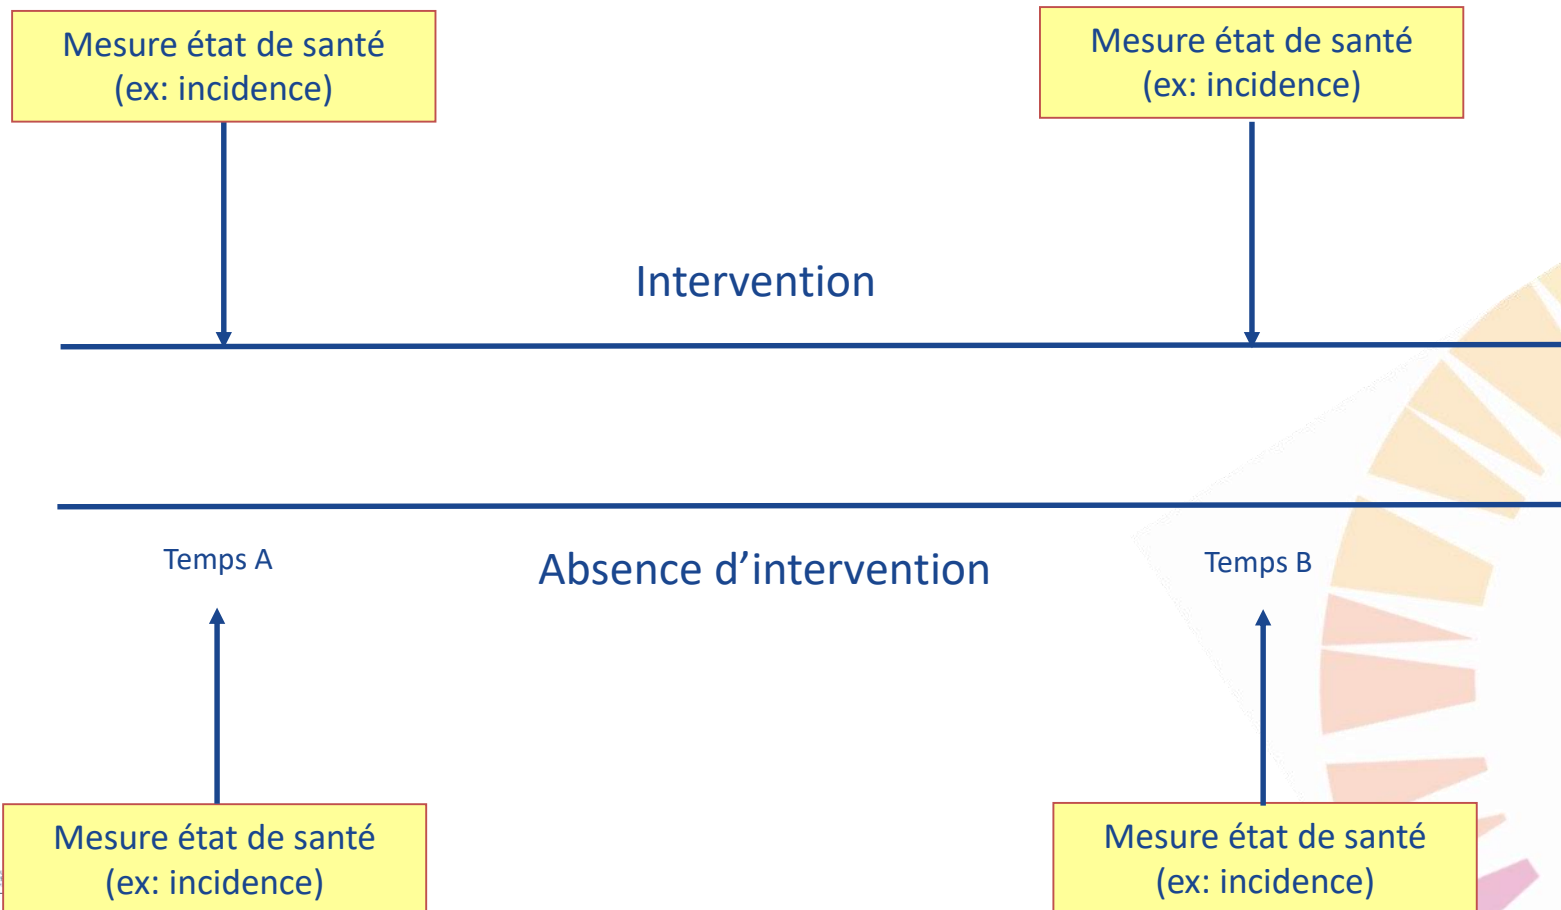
Mesure état de santé
(ex: incidence)

Mesure état de santé
(ex: incidence)

Intervention

Temps A

Absence d’intervention

Temps B

Mesure état de santé
(ex: incidence)

Mesure état de santé
(ex: incidence)